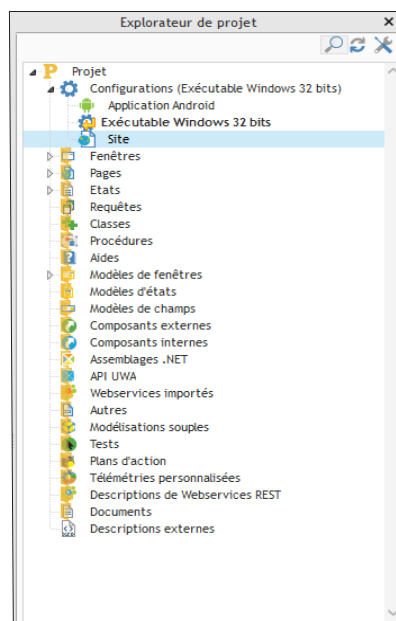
Explorateur de projet

Projet
Configurations (Exécutable Windows 32 bits)
Application Android
Exécutable Windows 32 bits
Site
Fenêtres
Pages
Etats
Requêtes
Classes
Procédures
Aides
Modèles de fenêtres
Modèles d'états
Modèles de champs
Composants externes
Composants internes
Assemblages .NET
API UWA
Webservices importés
Autres
Modélisations souples
Tests
Plans d'action
Télémétries personnalisées
Descriptions de Webservices REST
Documents
Descriptions externes